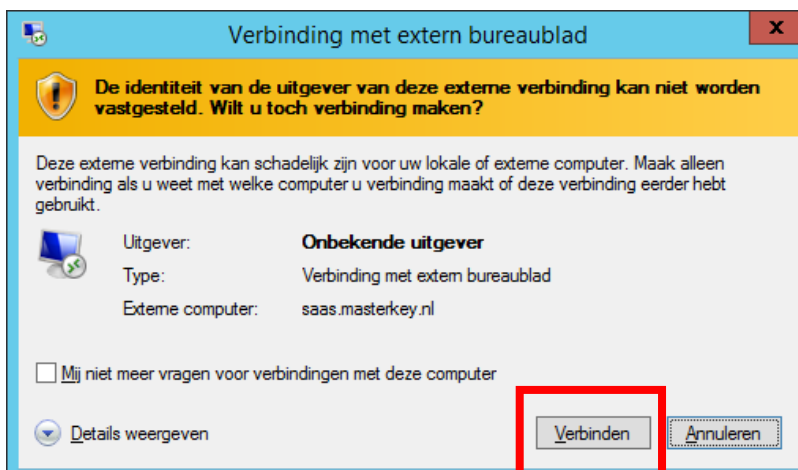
Verbinding met extern bureaublad

De identiteit van de uitgever van deze externe verbinding kan niet worden vastgesteld. Wilt u toch verbinding maken?

Deze externe verbinding kan schadelijk zijn voor uw lokale of externe computer. Maak alleen verbinding als u weet met welke computer u verbinding maakt of deze verbinding eerder hebt gebruikt.

Uitgever: Onbekende uitgever
Type: Verbinding met extern bureaublad
Externe computer: saas.masterkey.nl

Mij niet meer vragen voor verbindingen met deze computer

Details weergeven

Verbinden

Annuleren